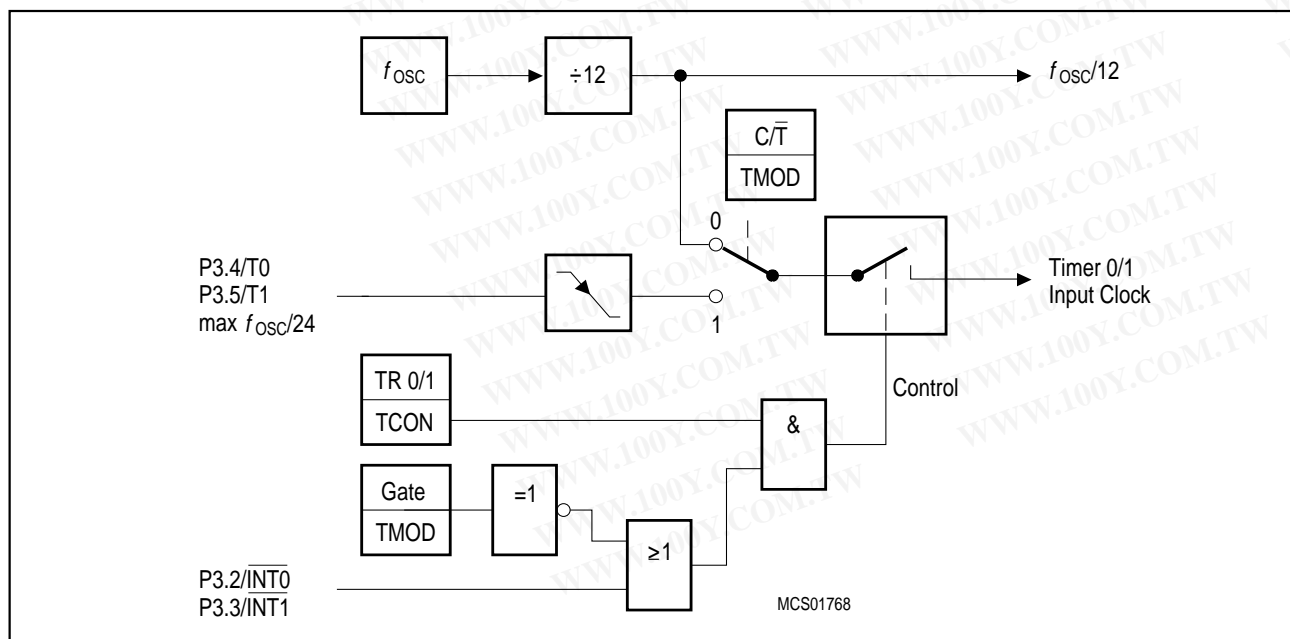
$f_{OSC}$

÷12

$f_{OSC}/12$

$C/\overline{T}$

TMOD

0

1

P3.4/T0
P3.5/T1
max $f_{OSC}/24$

Timer 0/1
Input Clock

TR 0/1

TCON

Control

&

Gate

TMOD

=1

≥1

P3.2/$\overline{INT0}$
P3.3/$\overline{INT1}$

MCS01768

WWW.100Y.COM.TW